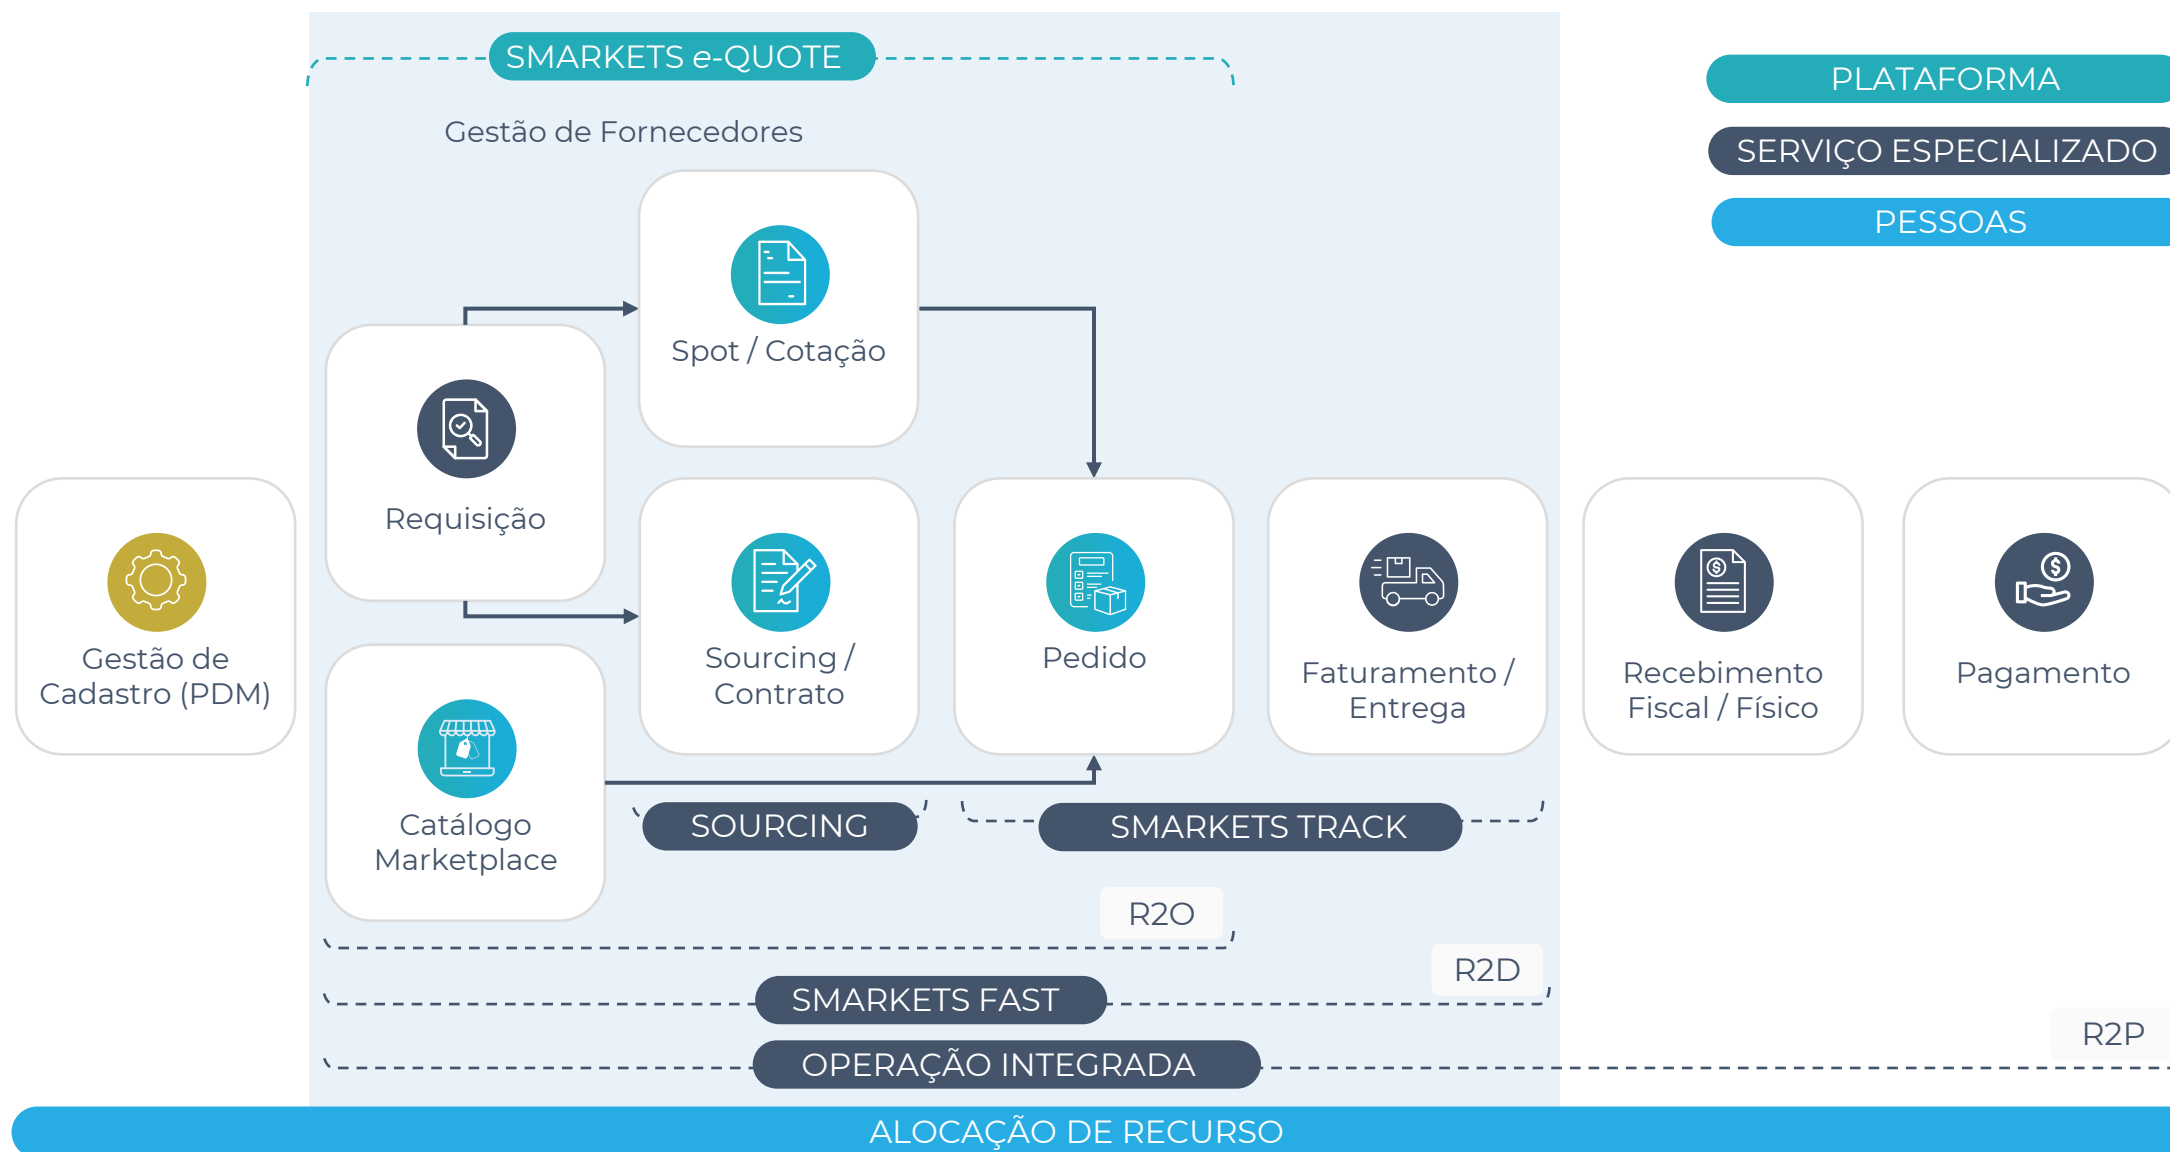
SMARKETS e-QUOTE

PLATAFORMA

SERVIÇO ESPECIALIZADO

PESSOAS

Gestão de Fornecedores

Spot / Cotação

Requisição

Gestão de Cadastro (PDM)

Sourcing / Contrato

Pedido

Faturamento / Entrega

Recebimento Fiscal / Físico

Pagamento

Catálogo Marketplace

SOURCING

SMARKETS TRACK

R2O

R2D

SMARKETS FAST

R2P

OPERAÇÃO INTEGRADA

ALOCAÇÃO DE RECURSO